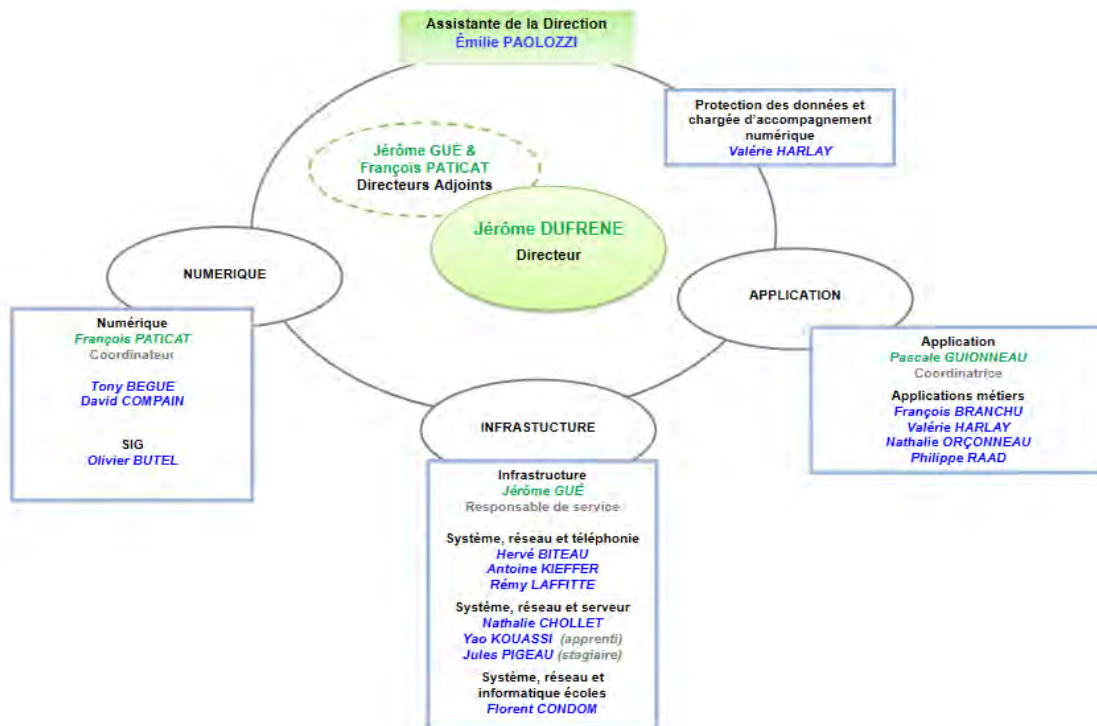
Assistante de la Direction
Émilie PAOLOZZI

Protection des données et chargée d'accompagnement numérique
Valérie HARLAY

Jérôme GUÉ &
François PATICAT
Directeurs Adjoints

Jérôme DUFRENE
Directeur

NUMERIQUE

APPLICATION

Numérique
François PATICAT
Coordinateur

Tony BEGUE
David COMPAIN

SIG
Olivier BUTEL

Application
Pascale GUIONNEAU
Coordinatrice

Applications métiers
François BRANCHU
Valérie HARLAY
Nathalie ORÇONNEAU
Philippe RAAD

INFRASTUCTURE

Infrastructure
Jérôme GUÉ
Responsable de service

Système, réseau et téléphonie
Hervé BITEAU
Antoine KIEFFER
Rémy LAFFITTE

Système, réseau et serveur
Nathalie CHOLLET
Yao KOUASSI (apprenti)
Jules PIGEAU (stagiaire)

Système, réseau et informatique écoles
Florent CONDOM